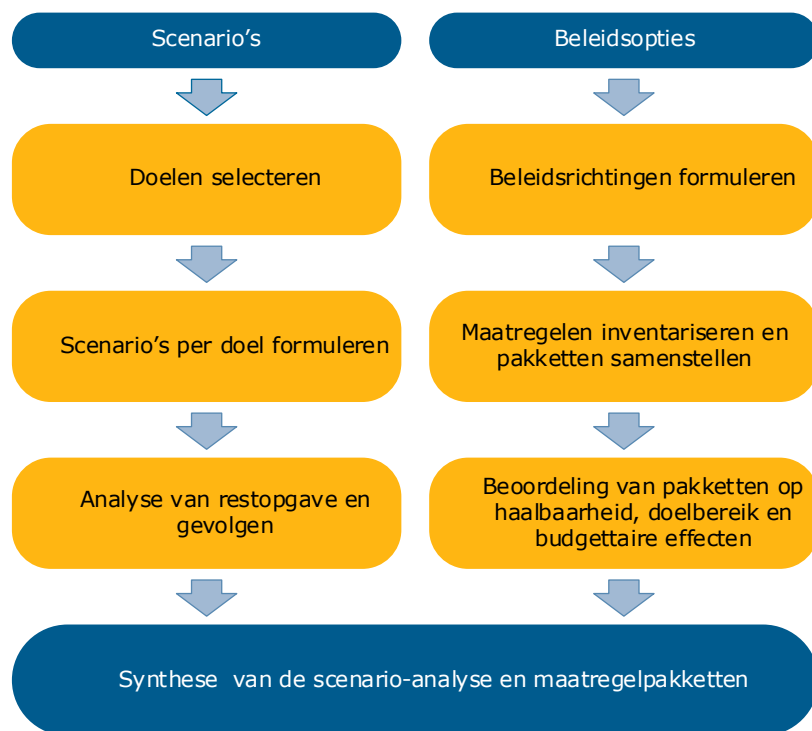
Scenario's

Beleidsopties

Doelen selecteren

Beleidsrichtingen formuleren

Scenario's per doel formuleren

Maatregelen inventariseren en pakketten samenstellen

Analyse van restopgave en gevolgen

Beoordeling van pakketten op haalbaarheid, doelbereik en budgettaire effecten

Synthese van de scenario-analyse en maatregelpakketten